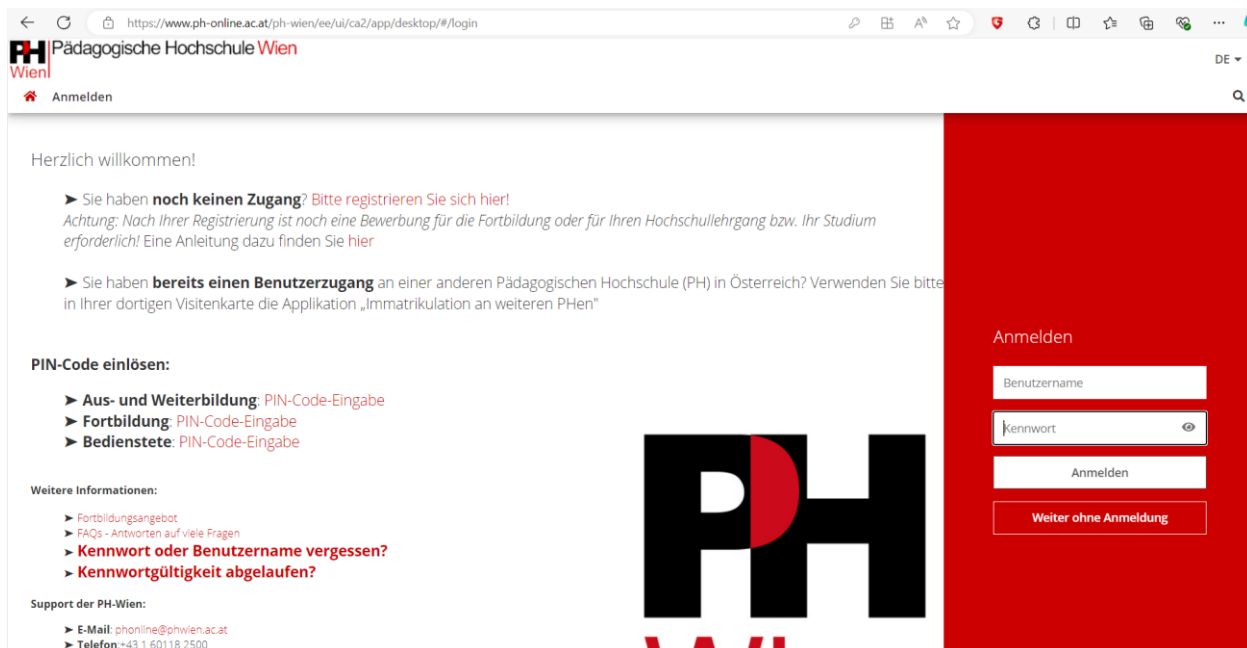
https://www.ph-online.ac.at/ph-wien/ee/ui/ca2/app/desktop/#/login

PH Wien Pädagogische Hochschule Wien

DE

Anmelden

Herzlich willkommen!

➤ Sie haben **noch keinen Zugang**? Bitte registrieren Sie sich hier!
*Achtung: Nach Ihrer Registrierung ist noch eine Bewerbung für die Fortbildung oder für Ihren Hochschullehrgang bzw. Ihr Studium erforderlich!* Eine Anleitung dazu finden Sie hier

➤ Sie haben **bereits einen Benutzerzugang** an einer anderen Pädagogischen Hochschule (PH) in Österreich? Verwenden Sie bitte in Ihrer dortigen Visitenkarte die Applikation „Immatrikulation an weiteren PHen"

**PIN-Code einlösen:**

➤ **Aus- und Weiterbildung**: PIN-Code-Eingabe
➤ **Fortbildung**: PIN-Code-Eingabe
➤ **Bedienstete**: PIN-Code-Eingabe

**Weitere Informationen:**

➤ Fortbildungsangebot
➤ FAQs - Antworten auf viele Fragen
➤ **Kennwort oder Benutzername vergessen?**
➤ **Kennwortgültigkeit abgelaufen?**

**Support der PH-Wien:**

➤ **E-Mail**: phonline@phwien.ac.at
➤ **Telefon**:+43 1 60118 2500

PH

Anmelden

Benutzername

Kennwort

Anmelden

Weiter ohne Anmeldung